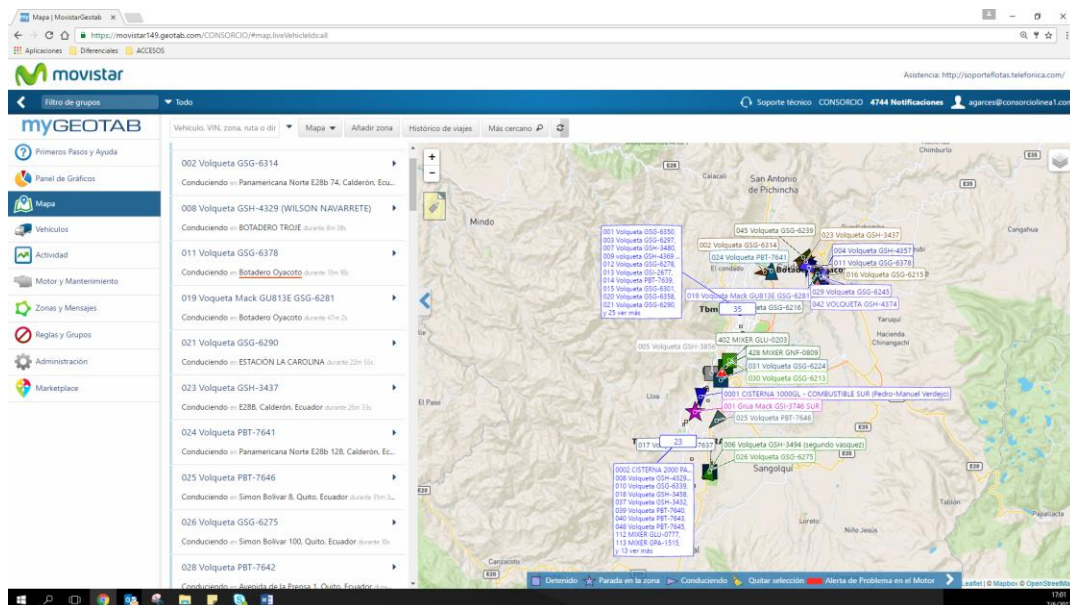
Mapa | MovistarGeotab ×
https://movistar149.geotab.com/CONSORCIO/#map,liveVehicleIds:all
Aplicaciones Diferenciales ACCESOS

movistar
Asistencia: http://soporteflotas.telefonica.com/

Filtro de grupos ▼ Todo
Soporte técnico CONSORCIO 4744 Notificaciones agarces@consorciolinea1.com

myGEOTAB
Vehículo, VIN, zona, ruta o dir ▼ Mapa ▼ Añadir zona Histórico de viajes Más cercano

Primeros Pasos y Ayuda
Panel de Gráficos
Mapa
Vehículos
Actividad
Motor y Mantenimiento
Zonas y Mensajes
Reglas y Grupos
Administración
Marketplace

002 Volqueta GSG-6314
Conduciendo en Panamericana Norte E28b 74, Calderón, Ecu...
008 Volqueta GSH-4329 (WILSON NAVARRETE)
Conduciendo en BOTADERO TROJE durante 8m 38s
011 Volqueta GSG-6378
Conduciendo en Botadero Oyacoto durante 10m 18s
019 Voqueta Mack GU813E GSG-6281
Conduciendo en Botadero Oyacoto durante 47m 2s
021 Volqueta GSG-6290
Conduciendo en ESTACION LA CAROLINA durante 22m 55s
023 Volqueta GSH-3437
Conduciendo en E28B, Calderón, Ecuador durante 28m 33s
024 Volqueta PBT-7641
Conduciendo en Panamericana Norte E28b 128, Calderón, Ec...
025 Volqueta PBT-7646
Conduciendo en Simon Bolivar 8, Quito, Ecuador durante 35m 3...
026 Volqueta GSG-6275
Conduciendo en Simon Bolivar 100, Quito, Ecuador durante 9s
028 Volqueta PBT-7642
Conduciendo en Avenida de la Prensa 1, Quito, Ecuador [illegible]

E35 Calacali San Antonio de Pichincha E35 Chimburlo Mindo Cangahua
001 Volqueta GSG-6350, 003 Volqueta GSG-6297, 007 Volqueta GSH-3480, 009 Volqueta GSH-4369 ..., 012 Volqueta GSG-6278, 013 Volqueta GSI-2677, 014 Volqueta PBT-7639, 015 Volqueta GSG-6301, 020 Volqueta GSG-6358, 021 Volqueta GSG-6290, y 25 ver más
045 Volqueta GSG-6239
023 Volqueta GSH-3437
002 Volqueta GSG-6314
004 Volqueta GSH-4357
011 Volqueta GSG-6378
024 Volqueta PBT-7641
El condado Botad
016 Volqueta GSG-6215
029 Volqueta GSG-6245
019 Voqueta Mack GU813E GSG-6281
042 VOLQUETA GSH-4374
Tbm 35 eta GSG-6216
Yaruquí Hacienda Chinangachi
402 MIXER GLU-0203
005 Volqueta GSH-3856
428 MIXER GNF-0809
031 Volqueta GSG-6224
030 Volqueta GSG-6213
Lloa
0001 CISTERNA 1000GL - COMBUSTIBLE SUR (Pedro-Manuel Verdejo)
001 Grua Mack GSI-3746 SUR
025 Volqueta PBT-7646
El Paso
017 Vo 23 7637 006 Volqueta GSH-3494 (segundo vasquez)
026 Volqueta GSG-6275
Sangolquí
0002 CISTERNA 2000 PA..., 008 Volqueta GSH-4329..., 010 Volqueta GSG-6339, 018 Volqueta GSH-3458, 037 Volqueta GSH-3432, 039 Volqueta PBT-7640, 040 Volqueta PBT-7643, 048 Volqueta PBT-7645, 112 MIXER GLU-0777, 113 MIXER GPA-1515, y 13 ver más
E20 E35 Tablón Loreto Niño Jesús Pajatlacte Canzacoto E20

Detenido Parada en la zona Conduciendo Quitar selección Alerta de Problema en el Motor
Leaflet | © Mapbox © OpenStreetMap
17:01